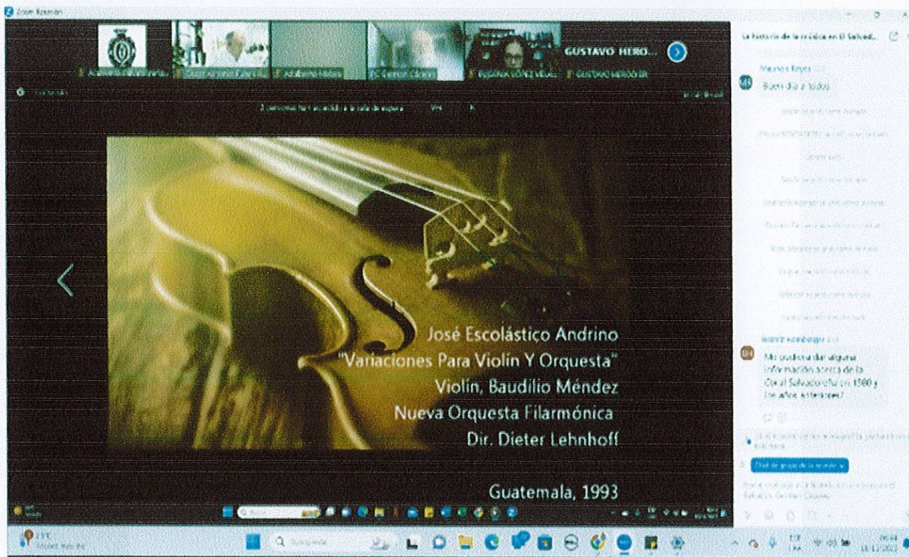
Zoom Reunión

GUSTAVO HERO...

Academia Salvadoreña...

Adalberto Hidalgo

Gerson Cáceres

EUGENIA LÓPEZ VELAS...

GUSTAVO HERODIER

La historia de la música en El Salvad...

Mauricio Reyes

Buen día a todos

José Escolástico Andrino
"Variaciones Para Violín Y Orquesta"
Violín, Baudilio Méndez
Nueva Orquesta Filarmónica
Dir. Dieter Lehnhoff

Guatemala, 1993

Me podría dar alguna información acerca de la Coral Salvadoreña en 1980 y los años anteriores?

Chat de grupo de la reunión

Búsqueda